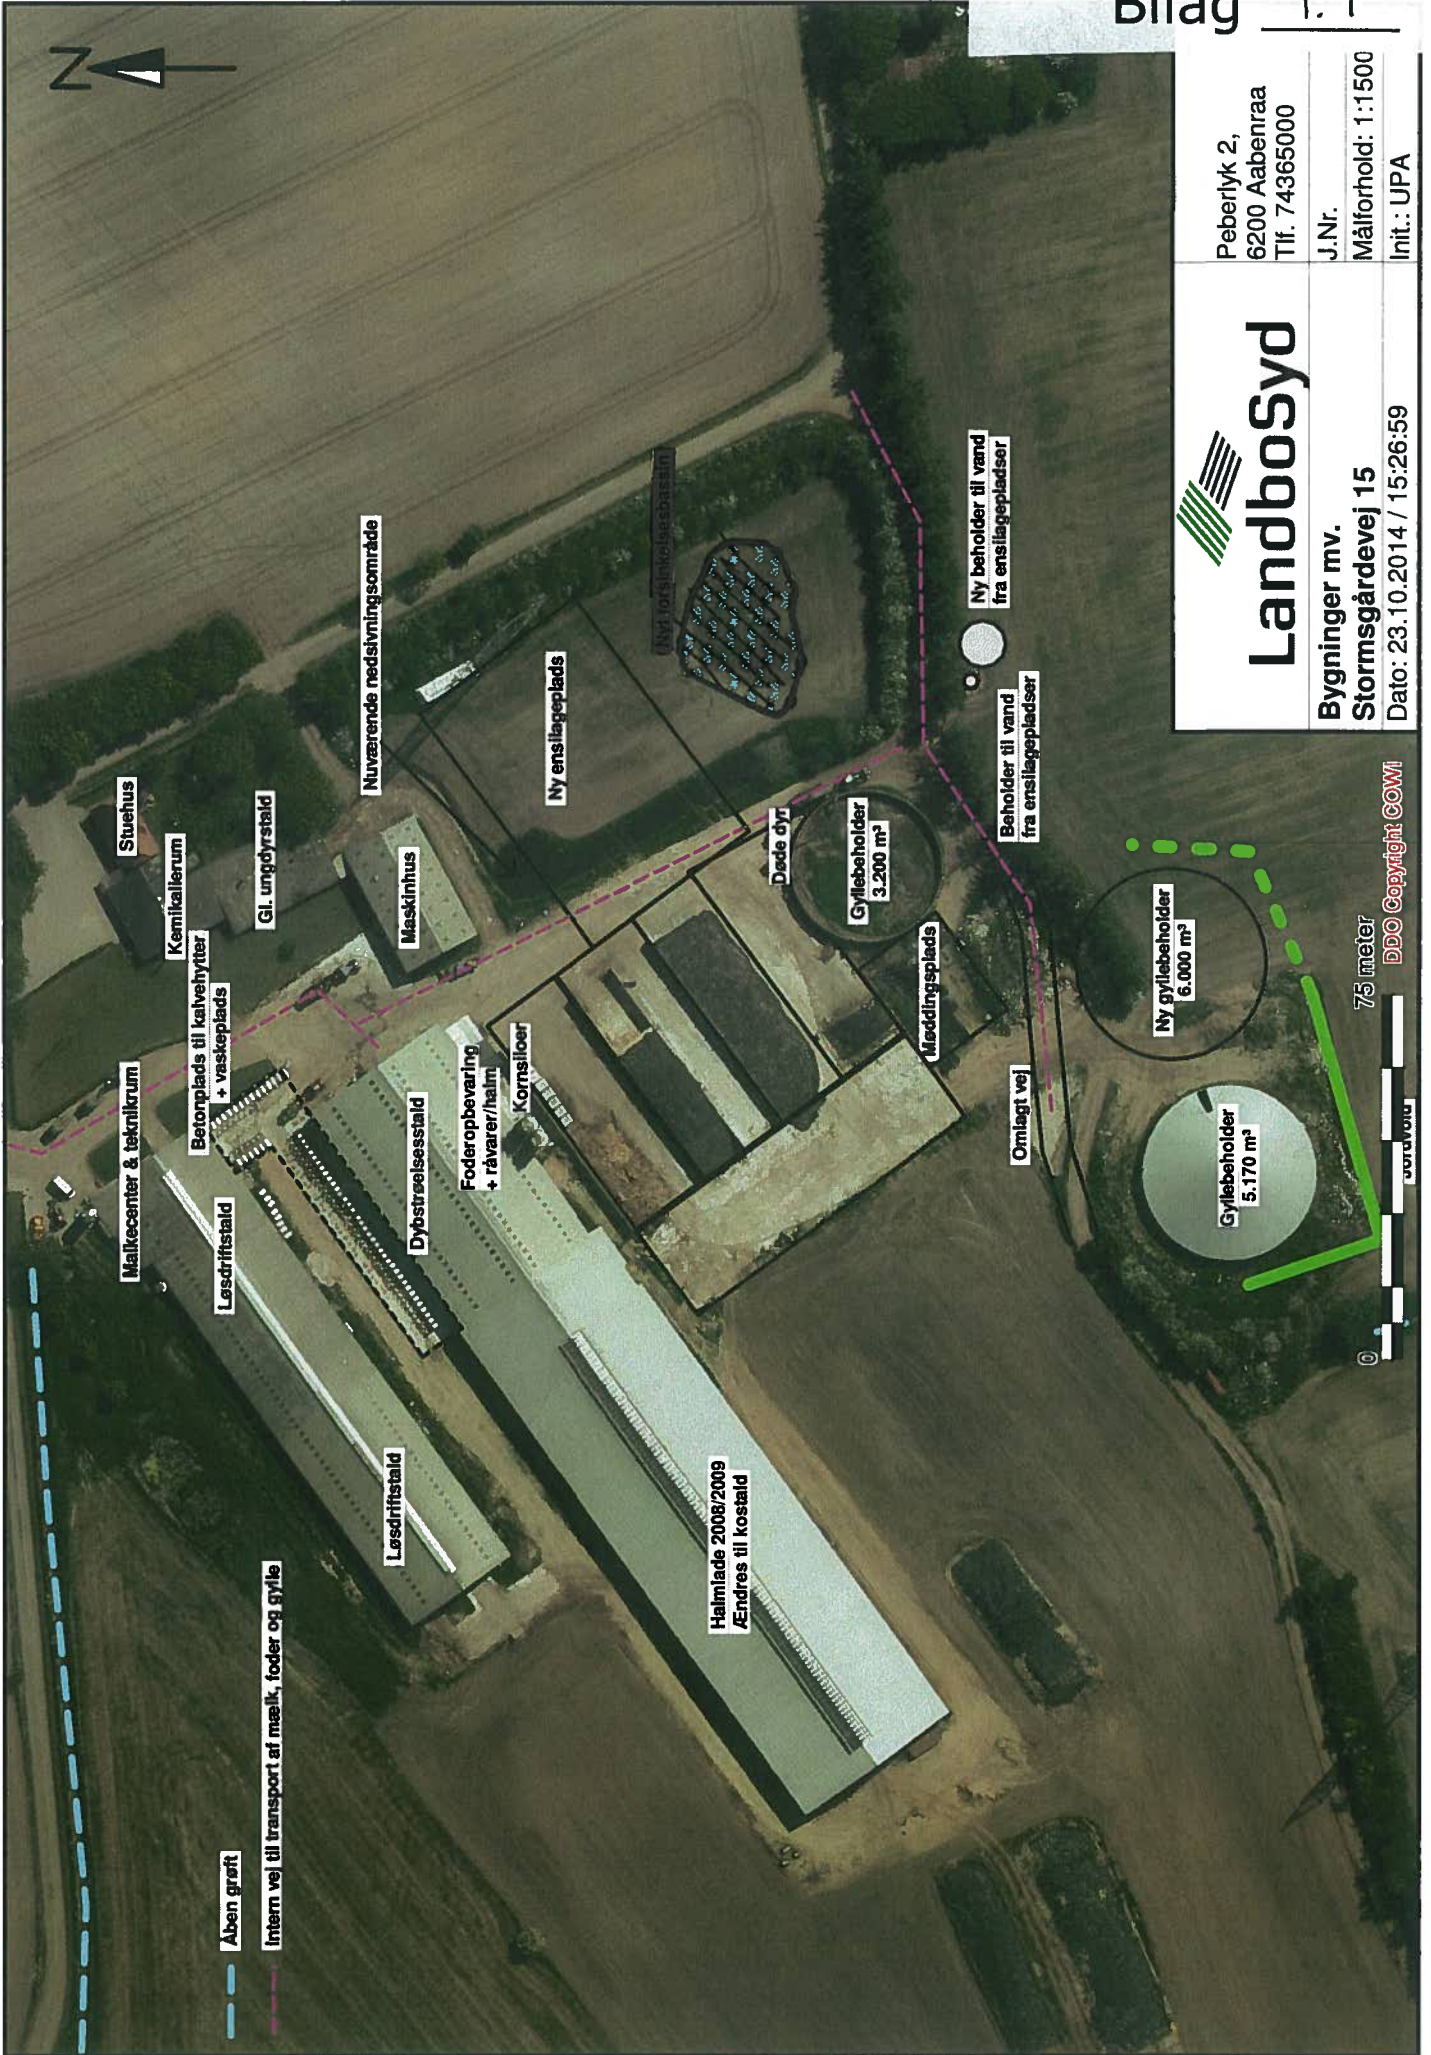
Bilag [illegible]

N

LandboSyd

Peberlyk 2,
6200 Aabenraa
Tlf. 74365000

J.Nr.

Målforhold: 1:1500

Init.: UPA

Bygninger mv.
Stormsgårdevej 15

Dato: 23.10.2014 / 15:26:59

DDO Copyright COWI

0

75 meter

Nuværende nedsivningsområde

Nyt forsinkelsesbassin

Ny ensilagepads

Ny beholder til vand fra ensilagepladser

Beholder til vand fra ensilagepladser

Stuehus

Kemikalierum

Gl. ungdyrstald

Maskinhus

Døde dyr

Gyllebeholder 3.200 m³

Møddingsplads

Ny gyllebeholder 6.000 m³

Gyllebeholder 5.170 m³

Jordvold

Omlagt vej

Malkecenter & teknikrum

Betonplads til kalvehytter + vaskeplads

Løsdriftstald

Dybstrøelsesstald

Foderopbevaring + råvarer/halm

Kornsiloer

Løsdriftstald

Halmlade 2008/2009
Ændres til kostald

Åben grøft

Intern vej til transport af mælk, foder og gylle